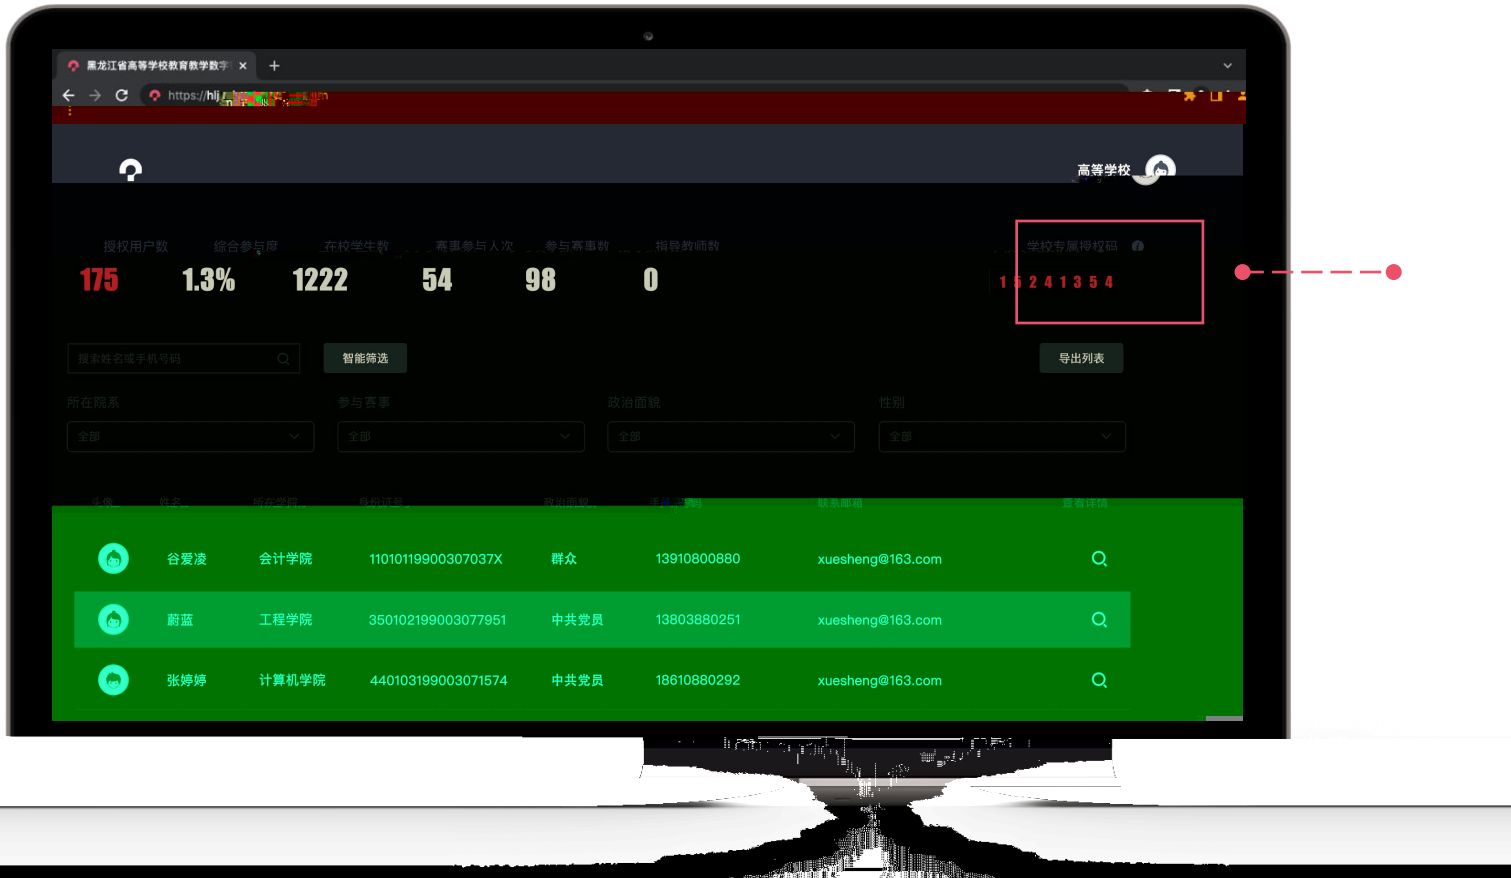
黑龙江省高等学校教育教学数字

https://hlj

高等学校

授权用户数 175
综合参与度 1.3%
在校学生数 1222
赛事参与人次 54
参与赛事数 98
指导教师数 0

学校专属授权码
1 5 2 4 1 3 5 4

搜索姓名或手机号码
智能筛选
导出列表

所在院系
全部
参与赛事
全部
政治面貌
全部
性别
全部

| 头像 | 姓名 | 所在学院 | 身份证号 | 政治面貌 | 手机号码 | 联系邮箱 | 查看详情 |
|---|---|---|---|---|---|---|---|
| | 谷爱凌 | 会计学院 | 11010119900307037X | 群众 | 13910800880 | xuesheng@163.com | |
| | 蔚蓝 | 工程学院 | 350102199003077951 | 中共党员 | 13803880251 | xuesheng@163.com | |
| | 张婷婷 | 计算机学院 | 440103199003071574 | 中共党员 | 18610880292 | xuesheng@163.com | |